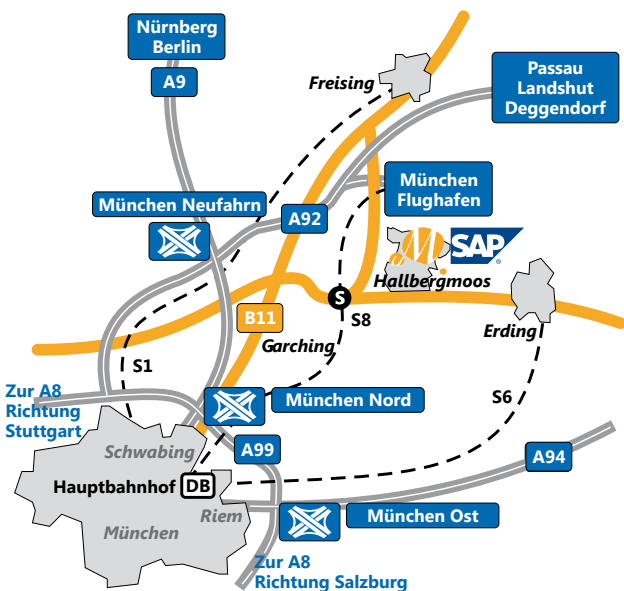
Nürnberg
Berlin

A9

Freising

Passau
Landshut
Deggendorf

München
Flughafen

München Neufahrn

A92

SAP

Hallbergmoos

S

S8

B11

Erding

Garching

S1

Zur A8
Richtung
Stuttgart

München Nord

S6

Schwabing

A99

A94

Hauptbahnhof

DB

Riem

München Ost

München

Zur A8
Richtung Salzburg